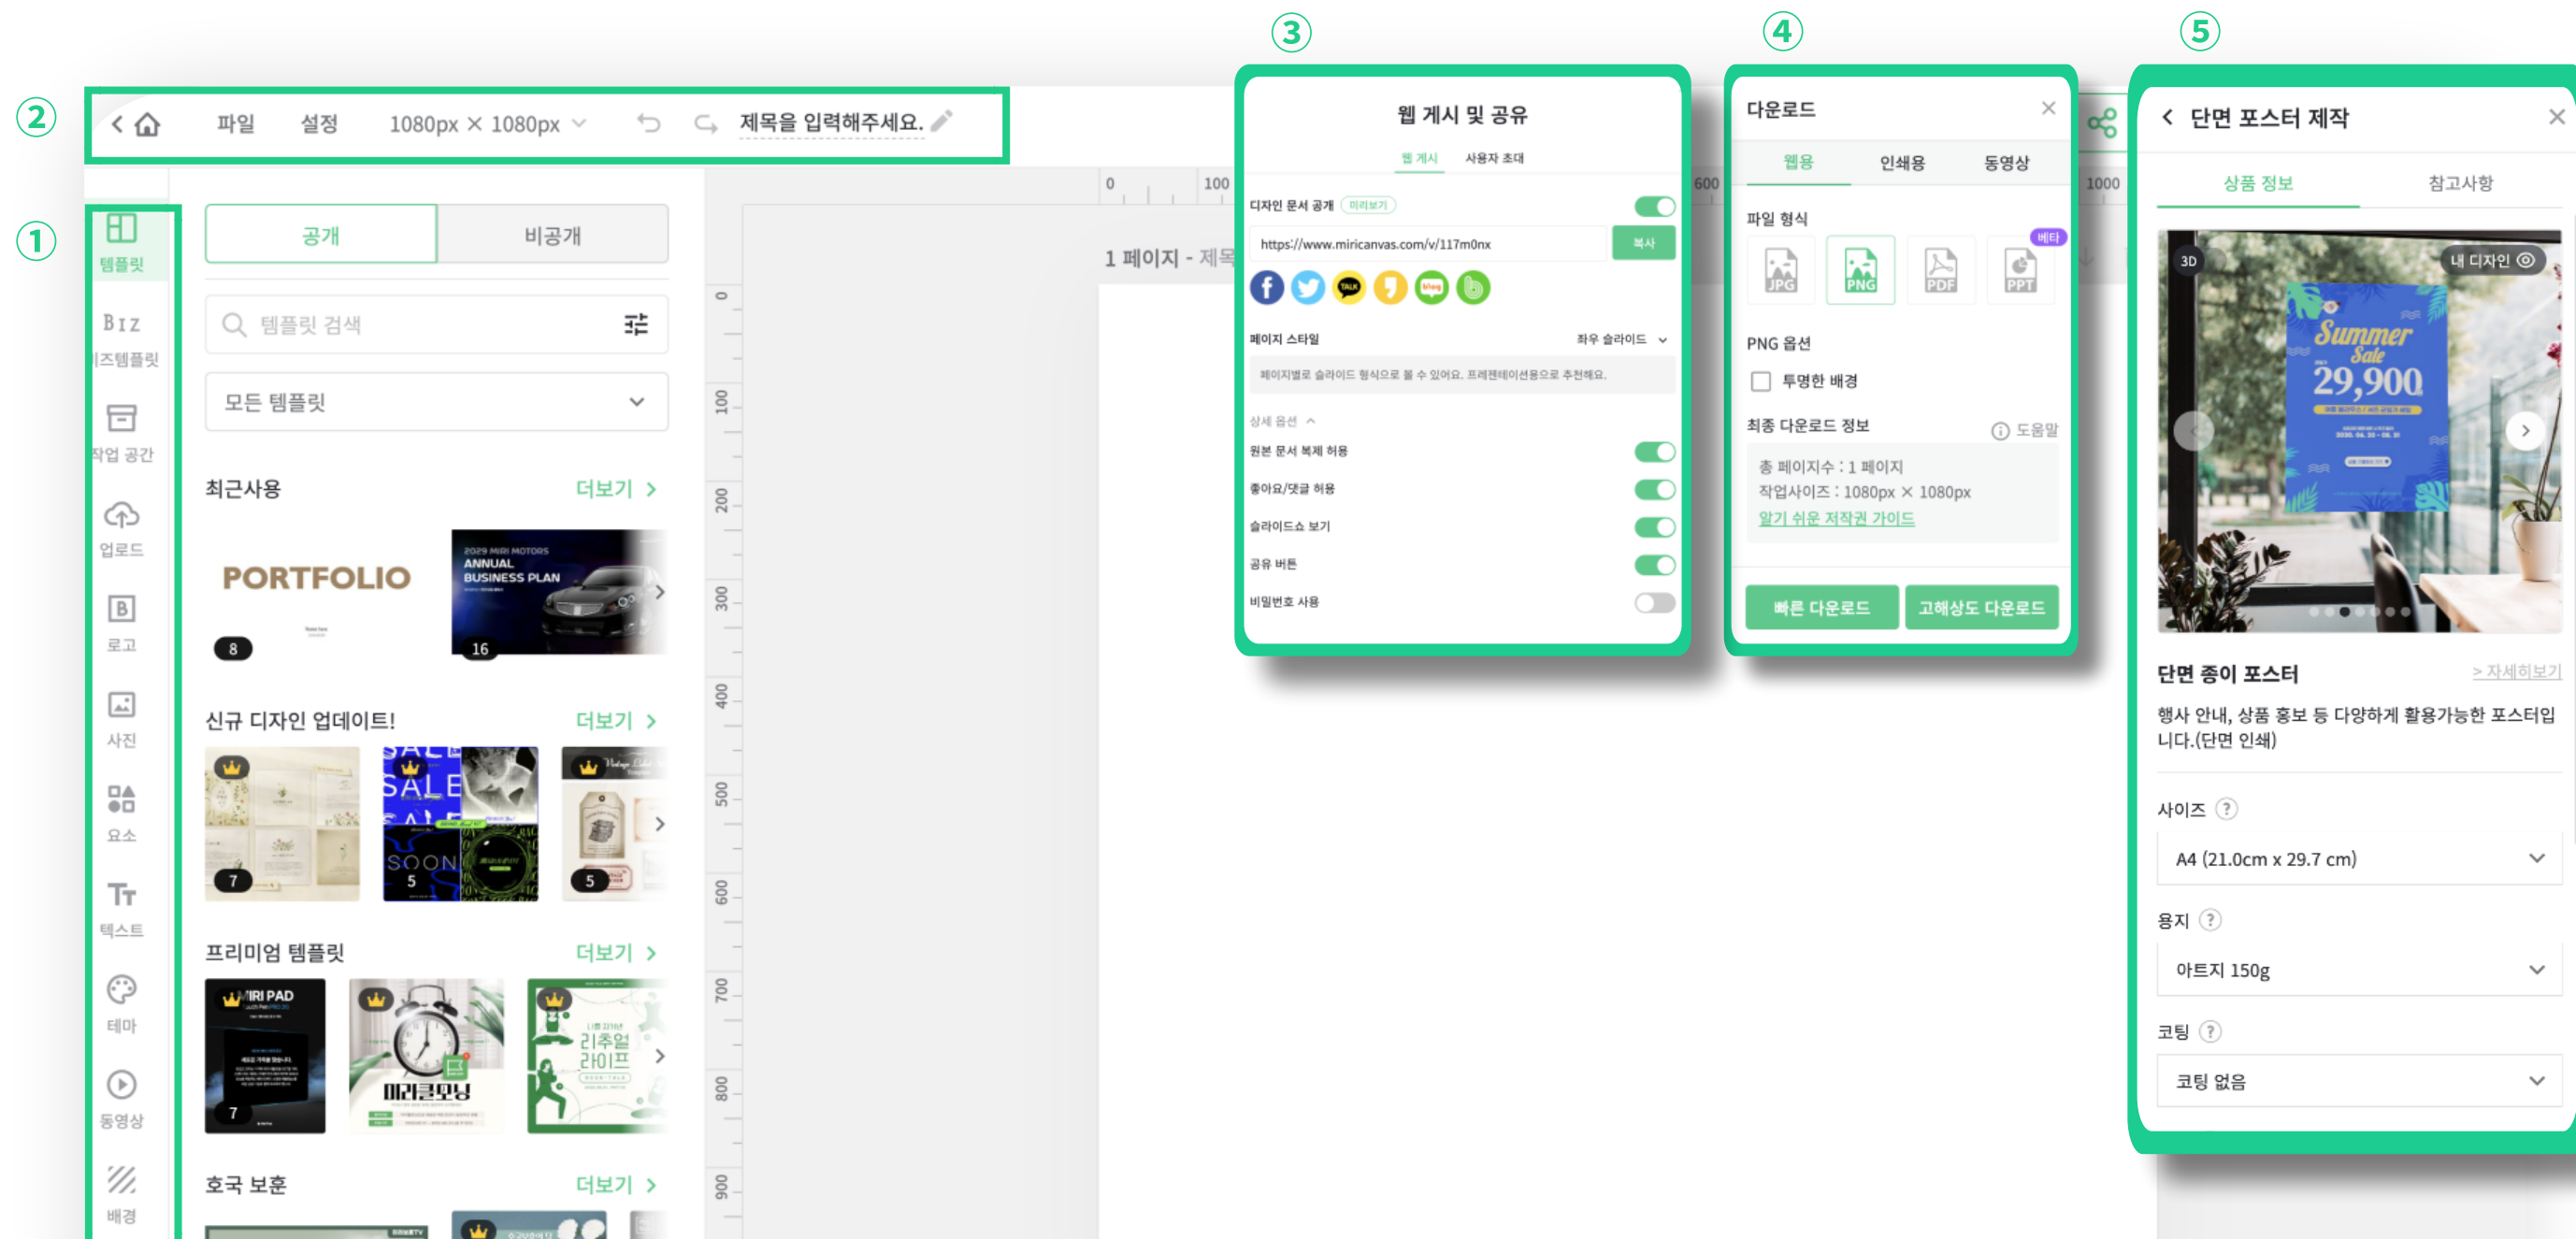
②

파일 설정 1080px X 1080px 제목을 입력해주세요.

①

템플릿

BIZ
비즈템플릿

작업 공간

업로드

로고

사진

요소

텍스트

테마

동영상

배경

공개 비공개

템플릿 검색

모든 템플릿

최근사용 더보기 >

PORTFOLIO
8

2029 MIRI MOTORS
ANNUAL
BUSINESS PLAN
16

신규 디자인 업데이트! 더보기 >

7 5 5

프리미엄 템플릿 더보기 >

MIRI PAD
7

미라클모닝

리추얼 라이프

호국 보훈 더보기 >

1 페이지 - 제목

③

웹 게시 및 공유

웹 게시 사용자 초대

디자인 문서 공개 미리보기

https://www.miricanvas.com/v/117m0nx 복사

페이지 스타일 좌우 슬라이드

페이지별로 슬라이드 형식으로 볼 수 있어요. 프레젠테이션용으로 추천해요.

상세 옵션

원본 문서 복제 허용

좋아요/댓글 허용

슬라이드쇼 보기

공유 버튼

비밀번호 사용

④

다운로드

웹용 인쇄용 동영상

파일 형식

JPG PNG PDF PPT 베타

PNG 옵션

투명한 배경

최종 다운로드 정보 도움말

총 페이지수 : 1 페이지
작업사이즈 : 1080px X 1080px
알기 쉬운 저작권 가이드

빠른 다운로드 고해상도 다운로드

⑤

단면 포스터 제작

상품 정보 참고사항

3D 내 디자인

Summer Sale 29,900

단면 종이 포스터 > 자세히보기

행사 안내, 상품 홍보 등 다양하게 활용가능한 포스터입니다.(단면 인쇄)

사이즈

A4 (21.0cm x 29.7 cm)

용지

아트지 150g

코팅

코팅 없음